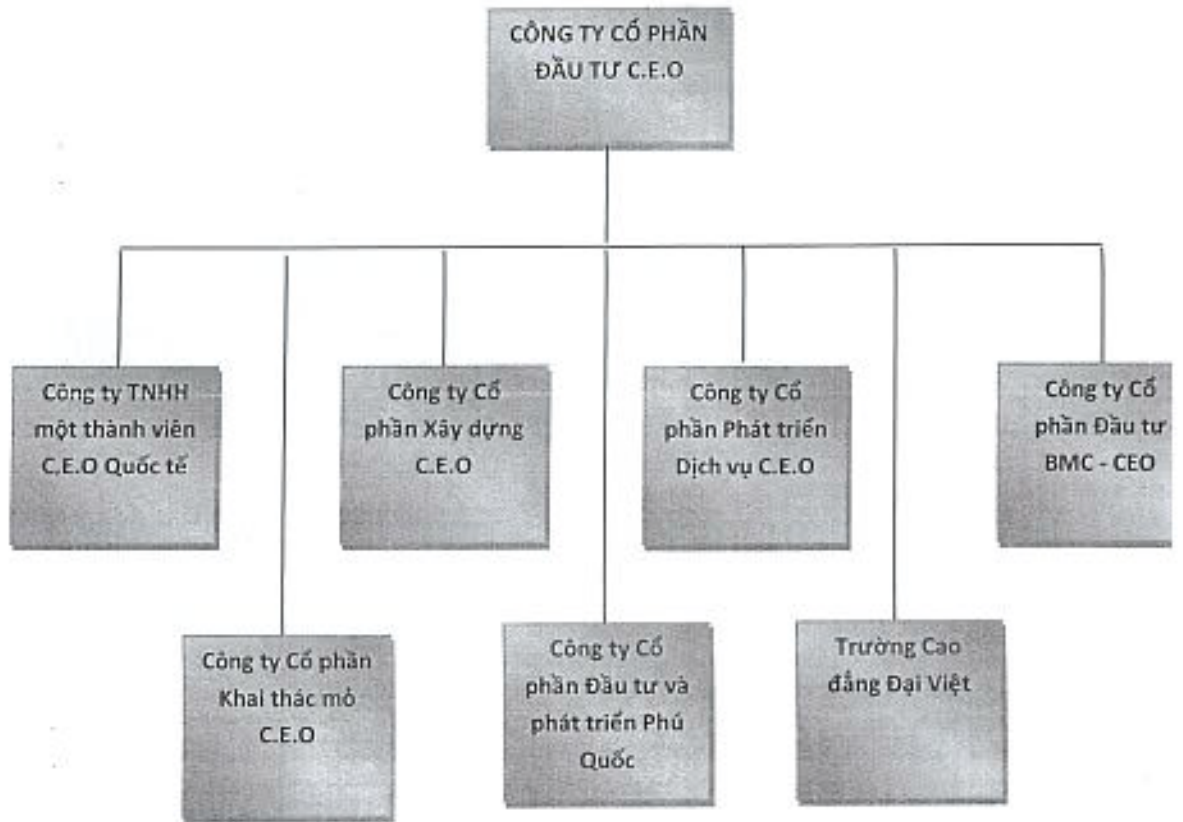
CÔNG TY CỔ PHẦN ĐẦU TƯ C.E.O

Công ty TNHH một thành viên C.E.O Quốc tế

Công ty Cổ phần Xây dựng C.E.O

Công ty Cổ phần Phát triển Dịch vụ C.E.O

Công ty Cổ phần Đầu tư BMC - CEO

Công ty Cổ phần Khai thác mỏ C.E.O

Công ty Cổ phần Đầu tư và phát triển Phú Quốc

Trường Cao đẳng Đại Việt